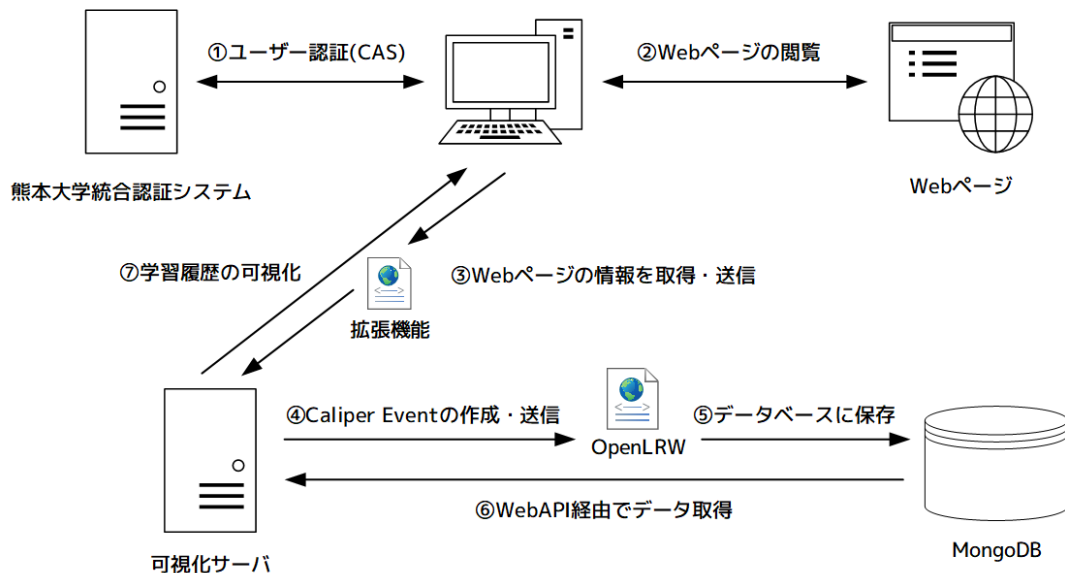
①ユーザー認証(CAS)

②Webページの閲覧

熊本大学統合認証システム

Webページ

⑦学習履歴の可視化

③Webページの情報を取得・送信

拡張機能

④Caliper Eventの作成・送信

OpenLRW

⑤データベースに保存

⑥WebAPI経由でデータ取得

可視化サーバ

MongoDB